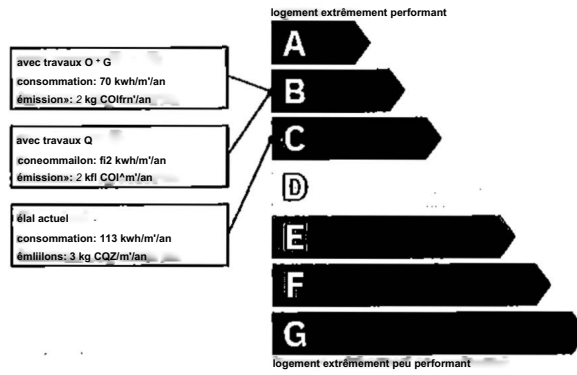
logement extrêmement performant

avec travaux O + G
consommation: 70 kwh/m²/an
émission»: 2 kg COlfrn'/an

avec travaux Q
coneommailon: fi2 kwh/m²/an
émission»: 2 kfl COl^m'/an

élal actuel
consommation: 113 kwh/m²/an
émliilons: 3 kg CQZ/m²/an

A
B
C
D
E
F
G

logement extrêmement peu performant